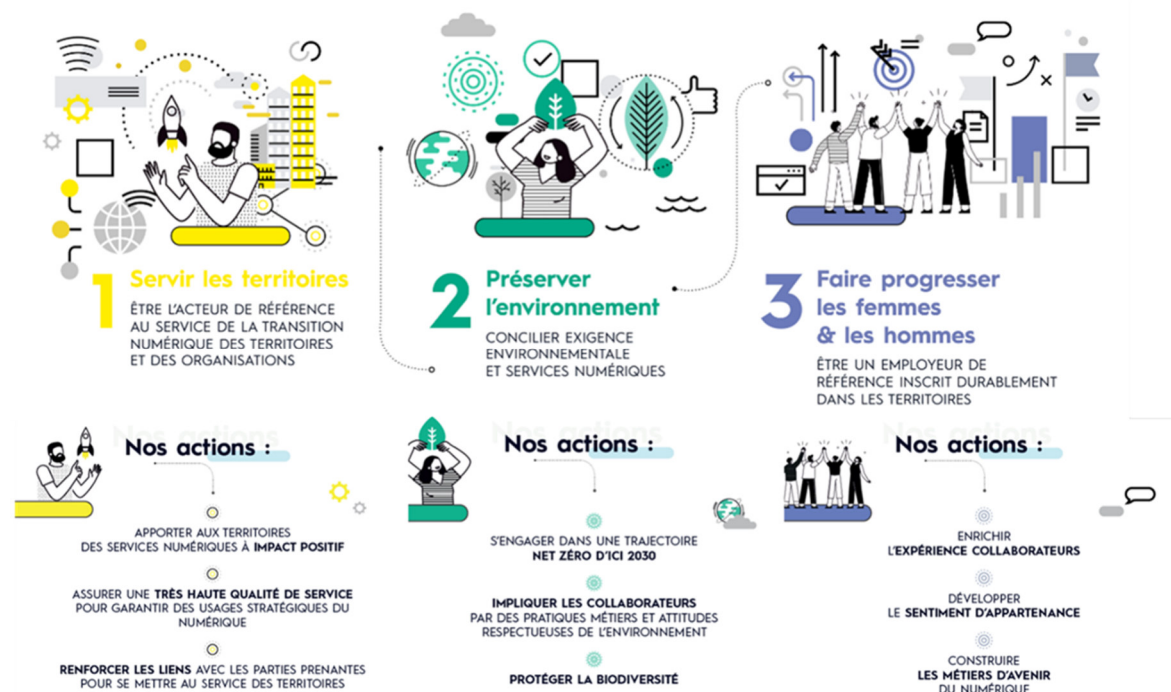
1 Servir les territoires

ÊTRE L'ACTEUR DE RÉFÉRENCE AU SERVICE DE LA TRANSITION NUMÉRIQUE DES TERRITOIRES ET DES ORGANISATIONS

2 Préserver l'environnement

CONCILIER EXIGENCE ENVIRONNEMENTALE ET SERVICES NUMÉRIQUES

3 Faire progresser les femmes & les hommes

ÊTRE UN EMPLOYEUR DE RÉFÉRENCE INSCRIT DURABLEMENT DANS LES TERRITOIRES

Nos actions :

APPORTER AUX TERRITOIRES DES SERVICES NUMÉRIQUES À IMPACT POSITIF

ASSURER UNE TRÈS HAUTE QUALITÉ DE SERVICE POUR GARANTIR DES USAGES STRATÉGIQUES DU NUMÉRIQUE

RENFORCER LES LIENS AVEC LES PARTIES PRENANTES POUR SE METTRE AU SERVICE DES TERRITOIRES

Nos actions :

S'ENGAGER DANS UNE TRAJECTOIRE NET ZÉRO D'ICI 2030

IMPLIQUER LES COLLABORATEURS PAR DES PRATIQUES MÉTIERS ET ATTITUDES RESPECTUEUSES DE L'ENVIRONNEMENT

PROTÉGER LA BIODIVERSITÉ

Nos actions :

ENRICHIR L'EXPÉRIENCE COLLABORATEURS

DÉVELOPPER LE SENTIMENT D'APPARTENANCE

CONSTRUIRE LES MÉTIERS D'AVENIR DU NUMÉRIQUE